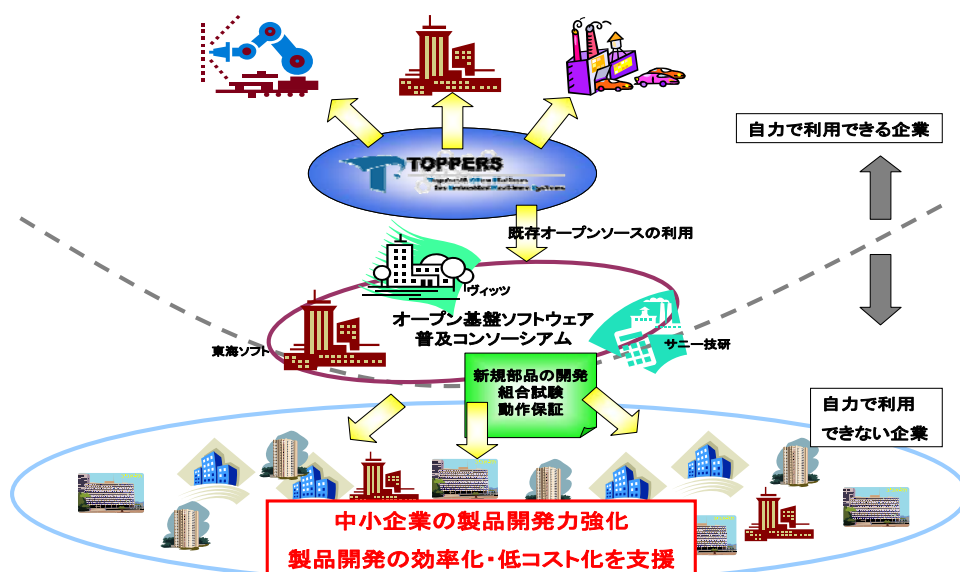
TOPPERS

自力で利用できる企業

既存オープンソースの利用

ヴィッツ

オープン基盤ソフトウェア普及コンソーシアム

東海ソフト

サニー技研

新規部品の開発
組合試験
動作保証

自力で利用できない企業

中小企業の製品開発力強化
製品開発の効率化・低コスト化を支援